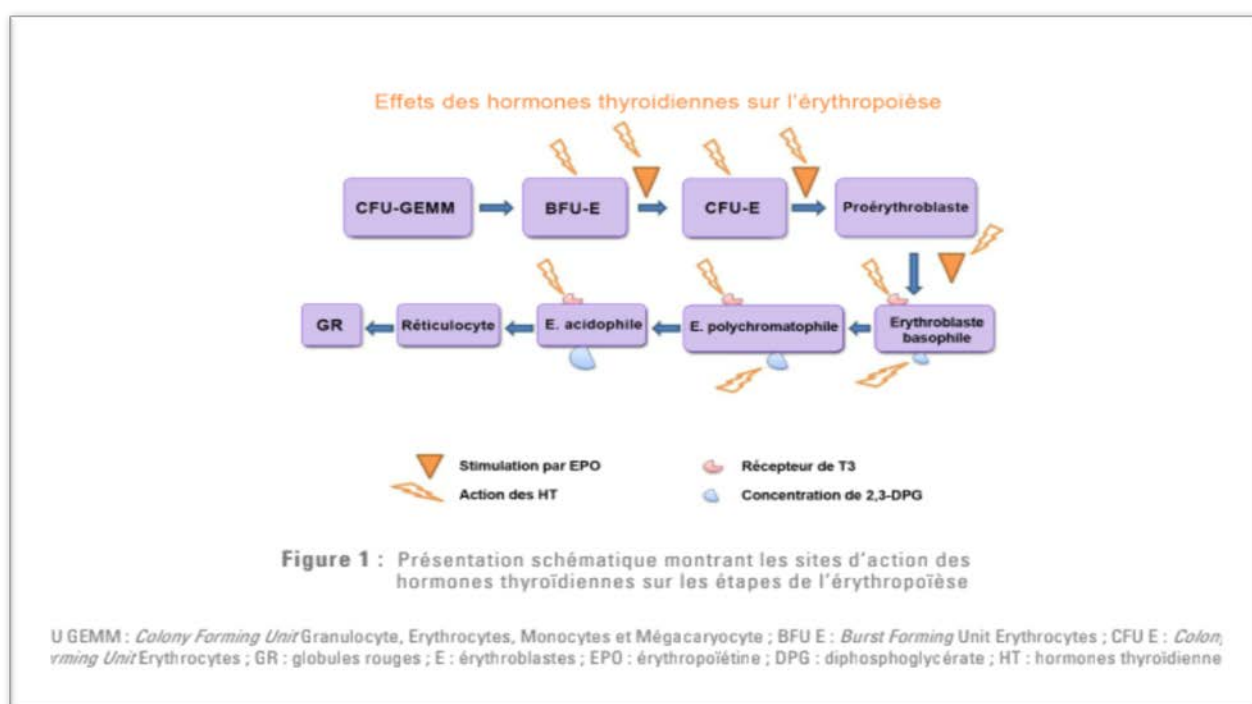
Effets des hormones thyroidiennes sur l'érythropoièse

CFU-GEMM

BFU-E

CFU-E

Proérythroblaste

Erythroblaste basophile

E. polychromatophile

E. acidophile

Réticulocyte

GR

Stimulation par EPO

Action des HT

Récepteur de T3

Concentration de 2,3-DPG

Figure 1 : Présentation schématique montrant les sites d'action des hormones thyroïdiennes sur les étapes de l'érythropoïèse

U GEMM : *Colony Forming Unit* Granulocyte, Erythrocytes, Monocytes et Mégacaryocyte ; BFU E : *Burst Forming* Unit Erythrocytes ; CFU E : *Colon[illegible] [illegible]rming Unit* Erythrocytes ; GR : globules rouges ; E : érythroblastes ; EPO : érythropoïétine ; DPG : diphosphoglycérate ; HT : hormones thyroïdienne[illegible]